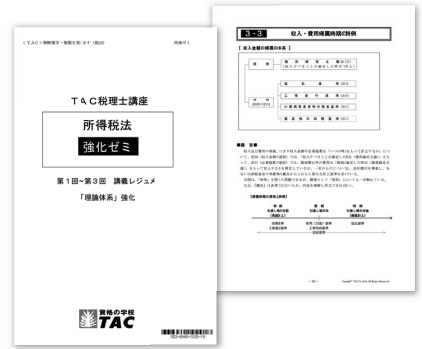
＜TAC＞教材発行・無断転載禁ず（転載）

所得税ゼミ

TAC税理士講座

所得税法

強化ゼミ

第１回〜第３回　講義レジュメ

「理論体系」強化

資格の学校 TAC

3-3　収入・費用帰属時期の特例

【 収入金額の帰属の体系 】

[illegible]

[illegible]

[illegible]

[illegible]

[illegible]

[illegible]

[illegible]

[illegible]

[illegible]

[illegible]

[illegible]

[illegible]

— 25 —

Copyright TAC Co.,Ltd. All Rights Reserved.